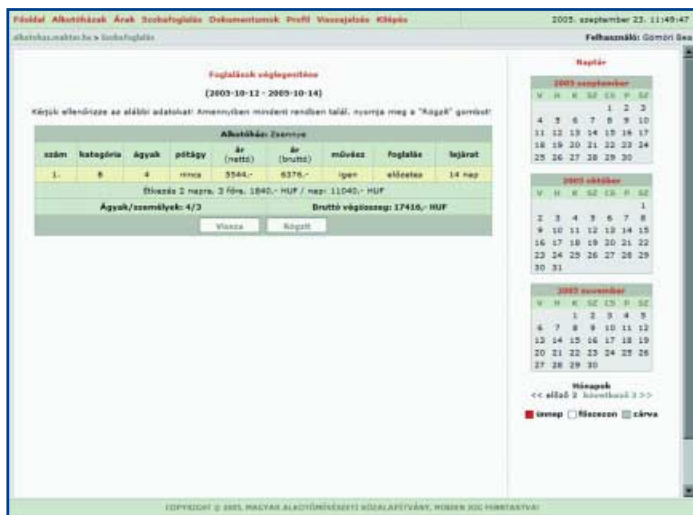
Főoldal Alkotóházak Árak Szobafoglalás Dokumentumok Profil Visszajelzés Kilépés

2005. szeptember 23. 11:49:47

alkotohaz.maktar.hu » Szobafoglalás

Felhasználó: Gömöri Bea

Foglalások véglegesítése

(2005-10-12 - 2005-10-14)

Kérjük ellenőrizze az alábbi adatokat! Amennyiben mindent rendben talál, nyomja meg a "Rögzít" gombot!

| Alkotóház: Zsennye | | | | | | | | |
|---|---|---|---|---|---|---|---|---|
| szám | kategória | ágyak | pótágy | ár (nettó) | ár (bruttó) | művész | foglalás | lejárat |
| 1. | B | 4 | nincs | 5544,- | 6376,- | igen | előzetes | 14 nap |
| Étkezés 2 napra, 3 főre. 1840,- HUF / nap: 11040,- HUF | | | | | | | | |
| Ágyak/személyek: 4/3 | | | | Bruttó végösszeg: 17416,- HUF | | | | |

Vissza Rögzít

Naptár

2005 szeptember
V H K SZ CS P SZ
1 2 3
4 5 6 7 8 9 10
11 12 13 14 15 16 17
18 19 20 21 22 23 24
25 26 27 28 29 30

2005 október
V H K SZ CS P SZ
1
2 3 4 5 6 7 8
9 10 11 12 13 14 15
16 17 18 19 20 21 22
23 24 25 26 27 28 29
30 31

2005 november
V H K SZ CS P SZ
1 2 3 4 5
6 7 8 9 10 11 12
13 14 15 16 17 18 19
20 21 22 23 24 25 26
27 28 29 30

Hónapok
<< előző 3 következő 3 >>

ünnep főszezon zárva

COPYRIGHT © 2005, MAGYAR ALKOTÓMŰVÉSZETI KÖZALAPÍTVÁNY, MINDEN JOG FENNTARTVA!